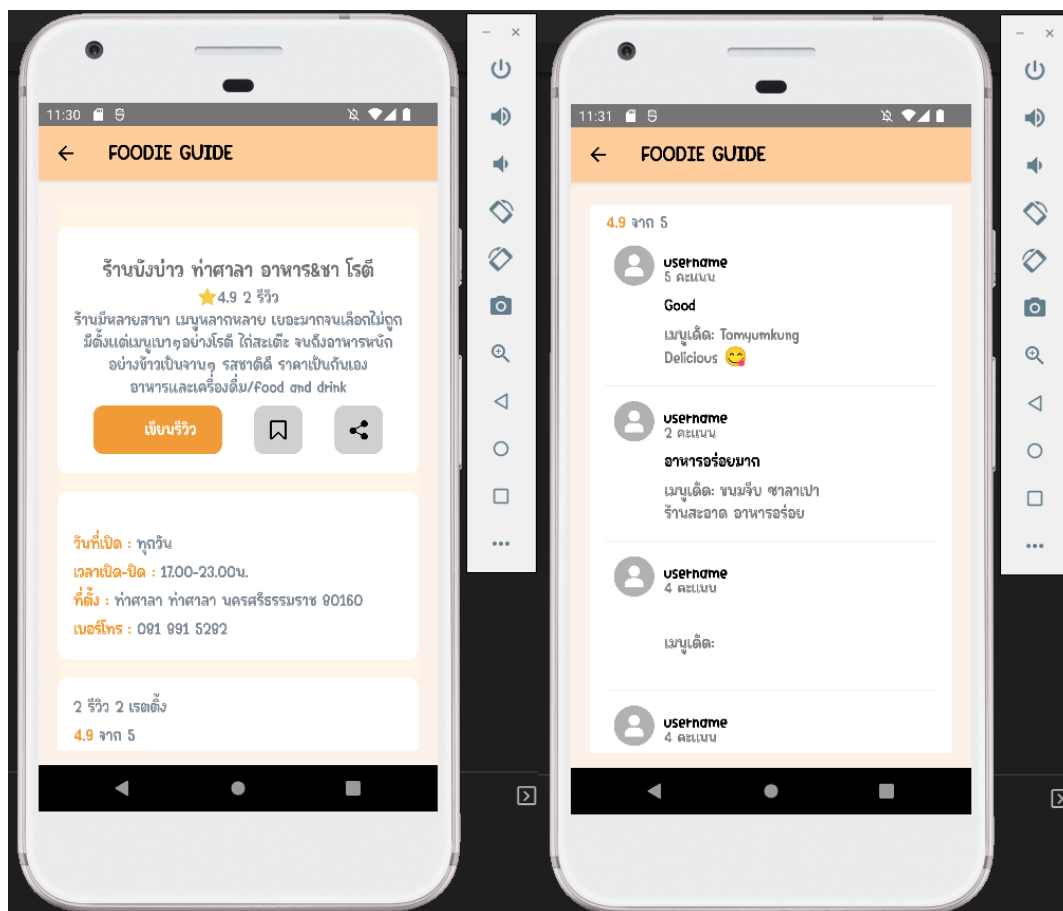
11:30

FOODIE GUIDE

ร้านบังบ่าว ท่าศาลา อาหาร&ชา โรตี

⭐4.9 2 รีวิว

ร้านมีหลายสาขา เมนูหลากหลาย เยอะมากจนเลือกไม่ถูก มีตั้งแต่เมนูเบาๆอย่างโรตี ไก่สะเต๊ะ จนถึงอาหารหนัก อย่างข้าวเป็นจานๆ รสชาติดี ราคาเป็นกันเอง

อาหารและเครื่องดื่ม/Food and drink

เขียนรีวิว

วันที่เปิด : ทุกวัน

เวลาเปิด-ปิด : 17.00-23.00น.

ที่ตั้ง : ท่าศาลา ท่าศาลา นครศรีธรรมราช 80160

เบอร์โทร : 081 991 5292

2 รีวิว 2 เรตติ้ง

4.9 จาก 5

11:31

FOODIE GUIDE

4.9 จาก 5

username
5 คะแนน

Good

เมนูเด็ด: Tomyumkung
Delicious 😋

username
2 คะแนน

อาหารอร่อยมาก

เมนูเด็ด: ขนมจีบ ซาลาเปา
ร้านสะอาด อาหารอร่อย

username
4 คะแนน

เมนูเด็ด:

username
4 คะแนน